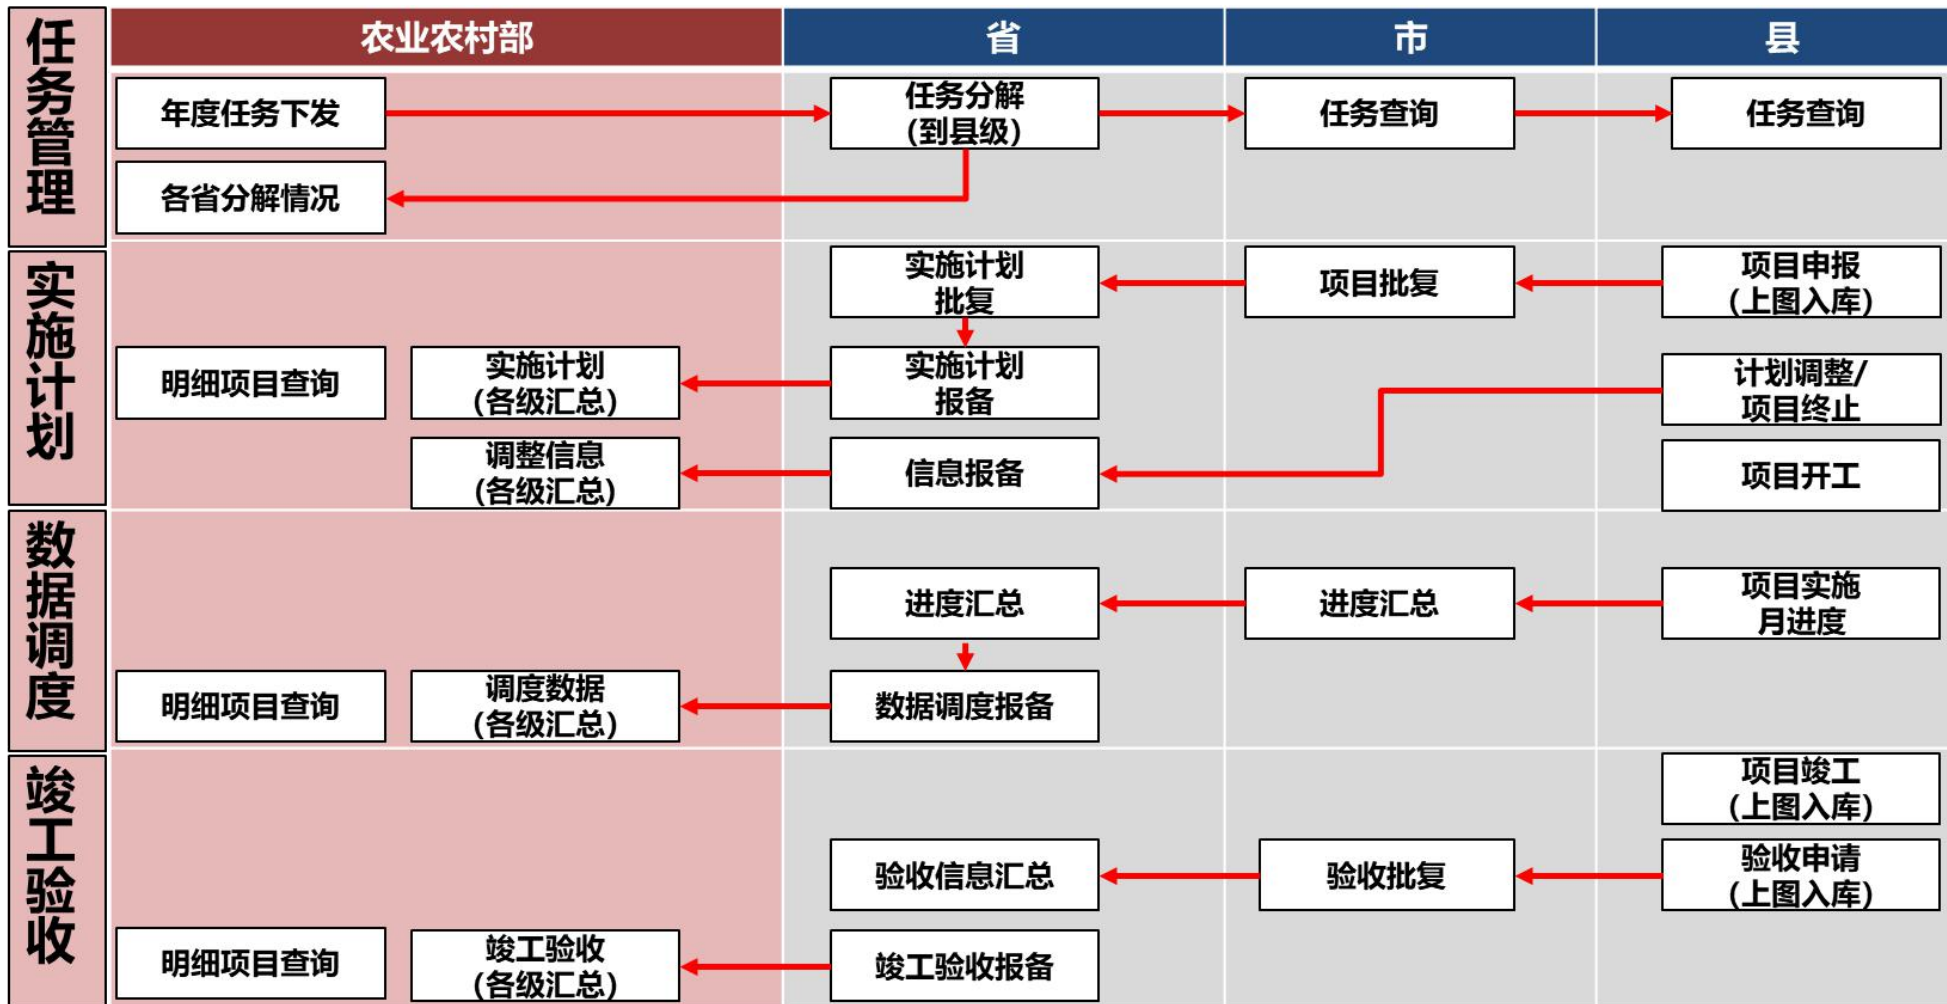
| | 农业农村部 | | 省 | 市 | 县 |
|---|---|---|---|---|---|
| 任务管理 | 年度任务下发 | | 任务分解（到县级） | 任务查询 | 任务查询 |
| | 各省分解情况 | | | | |
| 实施计划 | | | 实施计划批复 | 项目批复 | 项目申报（上图入库） |
| | 明细项目查询 | 实施计划（各级汇总） | 实施计划报备 | | 计划调整/项目终止 |
| | | 调整信息（各级汇总） | 信息报备 | | 项目开工 |
| 数据调度 | | | 进度汇总 | 进度汇总 | 项目实施月进度 |
| | 明细项目查询 | 调度数据（各级汇总） | 数据调度报备 | | |
| 竣工验收 | | | | | 项目竣工（上图入库） |
| | | | 验收信息汇总 | 验收批复 | 验收申请（上图入库） |
| | 明细项目查询 | 竣工验收（各级汇总） | 竣工验收报备 | | |